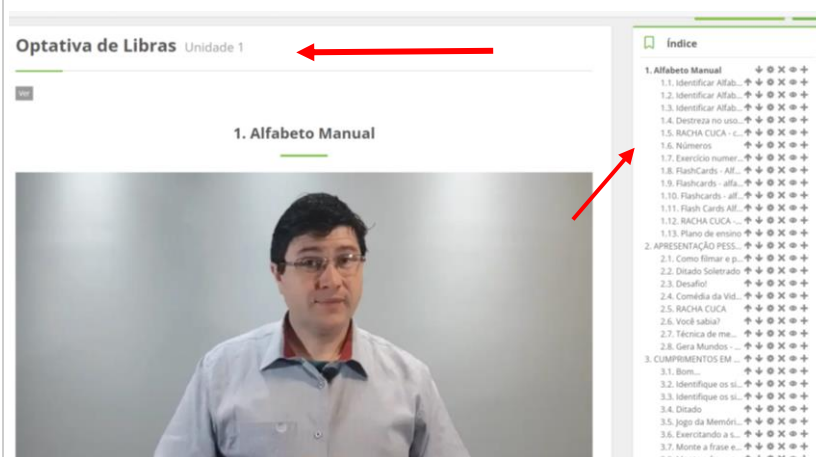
Optativa de Libras Unidade 1

Ver

1. Alfabeto Manual

Índice

1. Alfabeto Manual
1.1. Identificar Alfab...
1.2. Identificar Alfab...
1.3. Identificar Alfab...
1.4. Destreza no uso...
1.5. RACHA CUCA - c...
1.6. Números
1.7. Exercício numer...
1.8. FlashCards - Alf...
1.9. Flashcards - alfa...
1.10. Flashcards - alf...
1.11. Flash Cards Alf...
1.12. RACHA CUCA -...
1.13. Plano de ensino
2. APRESENTAÇÃO PESS...
2.1. Como filmar e p...
2.2. Ditado Soletrado
2.3. Desafio!
2.4. Comédia da Vid...
2.5. RACHA CUCA
2.6. Você sabia?
2.7. Técnica de me...
2.8. Gera Mundos -...
3. CUMPRIMENTOS EM ...
3.1. Bom...
3.2. Identifique os si...
3.3. Identifique os si...
3.4. Ditado
3.5. Jogo da Memóri...
3.6. Exercitando a s...
3.7. Monte a frase e...